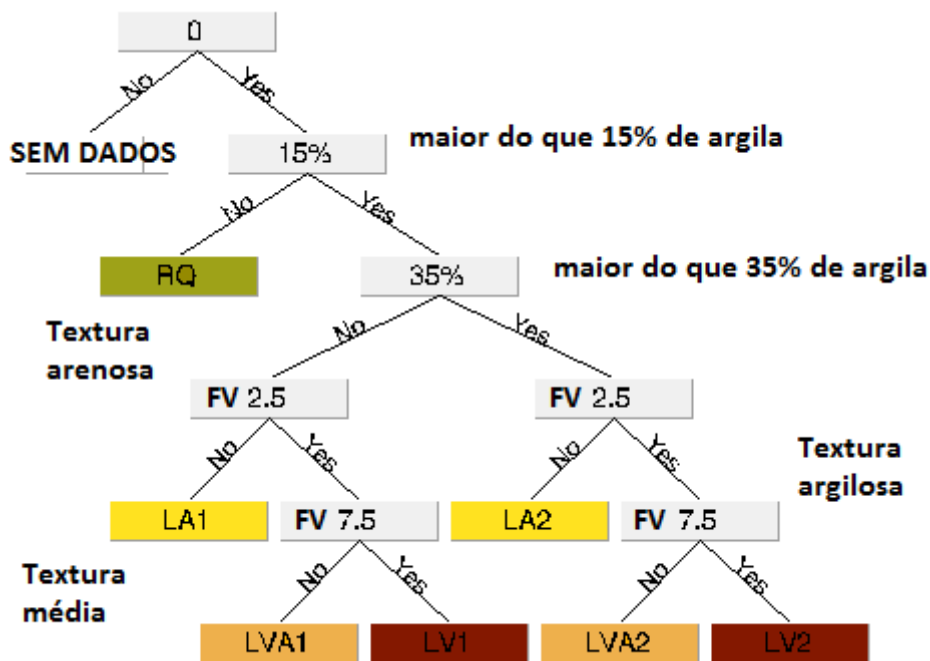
0

No

Yes

SEM DADOS

15%

maior do que 15% de argila

No

Yes

RQ

35%

maior do que 35% de argila

Textura arenosa

No

Yes

FV 2.5

FV 2.5

No

Yes

No

Yes

Textura argilosa

LA1

FV 7.5

LA2

FV 7.5

Textura média

No

Yes

No

Yes

LVA1

LV1

LVA2

LV2